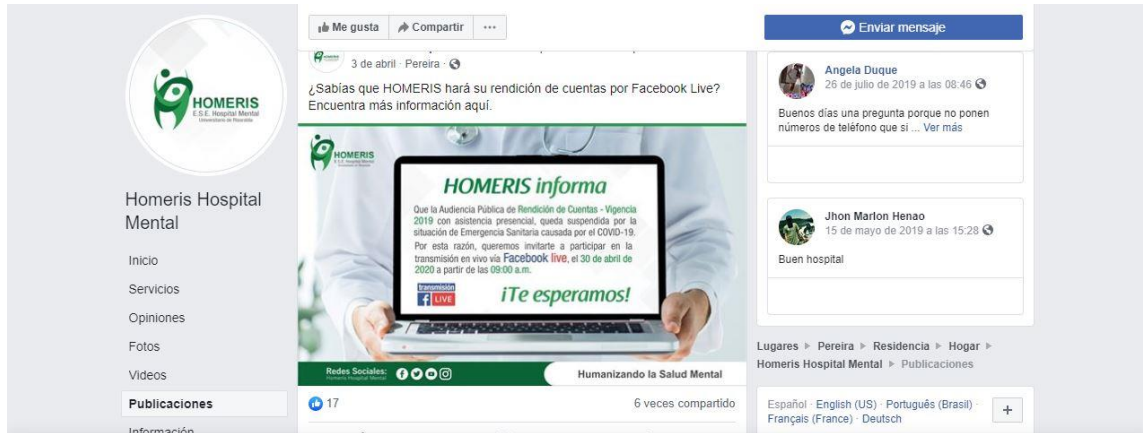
Me gusta · Compartir · ···

Enviar mensaje

HOMERIS
E.S.E. Hospital Mental
Universitario de Risaralda

Homeris Hospital Mental

Inicio
Servicios
Opiniones
Fotos
Videos
Publicaciones
Información

3 de abril · Pereira ·

¿Sabías que HOMERIS hará su rendición de cuentas por Facebook Live? Encuentra más información aquí.

HOMERIS
E.S.E. Hospital Mental
Universitario de Risaralda

HOMERIS informa

Que la Audiencia Pública de Rendición de Cuentas - Vigencia 2019 con asistencia presencial, queda suspendida por la situación de Emergencia Sanitaria causada por el COVID-19.
Por esta razón, queremos invitarte a participar en la transmisión en vivo vía Facebook live, el 30 de abril de 2020 a partir de las 09:00 a.m.

transmisión
LIVE

¡Te esperamos!

Redes Sociales:
Homeris Hospital Mental

Humanizando la Salud Mental

17
6 veces compartido

Angela Duque
26 de julio de 2019 a las 08:46
Buenos días una pregunta porque no ponen números de teléfono que si ... Ver más

Jhon Marlon Henao
15 de mayo de 2019 a las 15:28
Buen hospital

Lugares ▸ Pereira ▸ Residencia ▸ Hogar ▸ Homeris Hospital Mental ▸ Publicaciones

Español · English (US) · Português (Brasil) · Français (France) · Deutsch
+